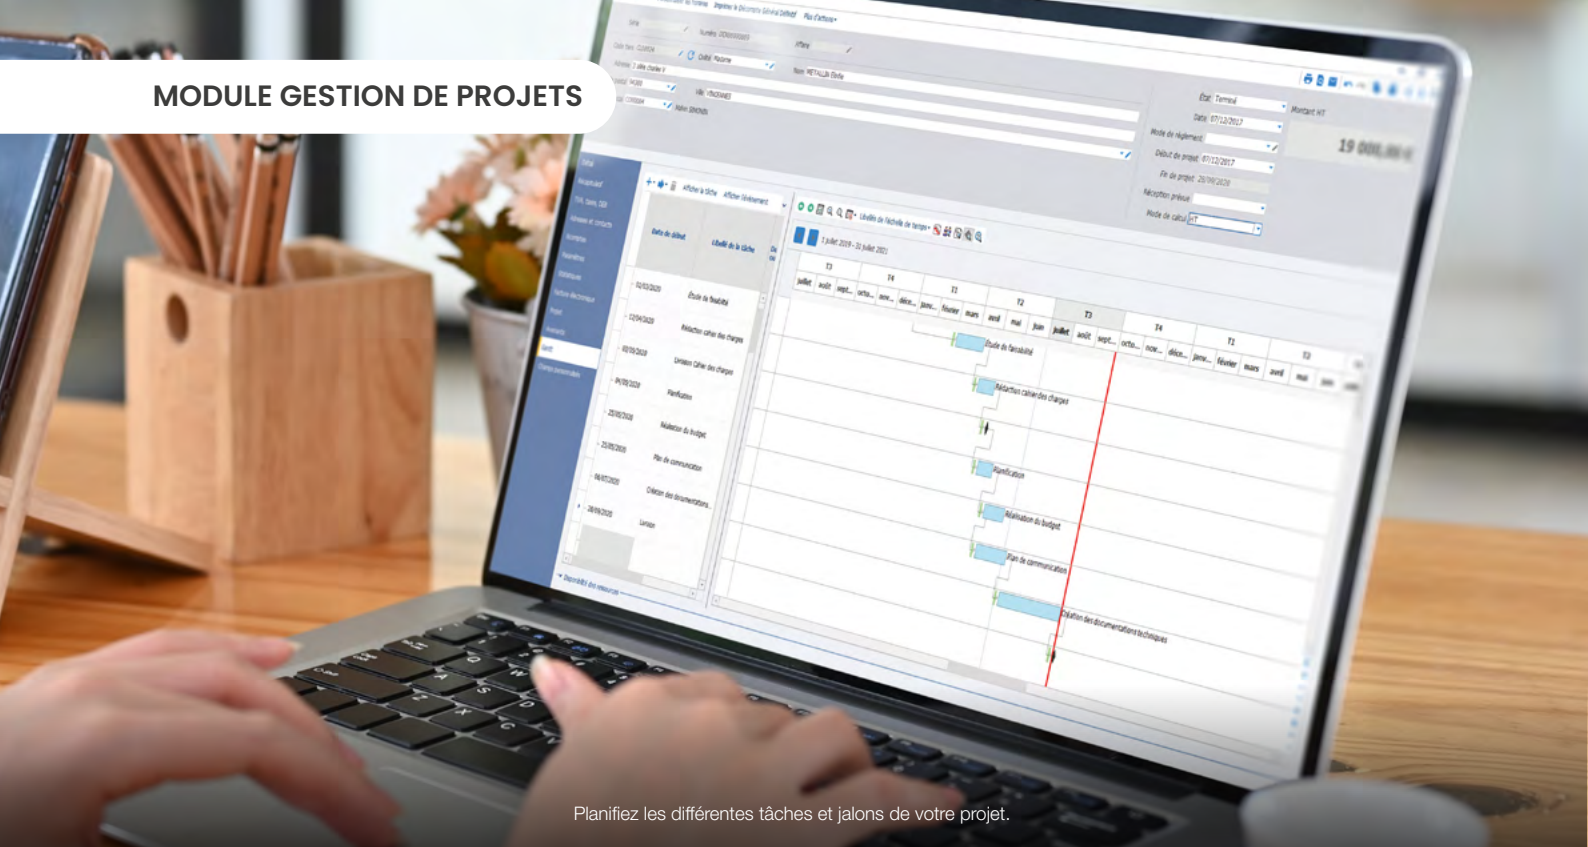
MODULE GESTION DE PROJETS

Planifiez les différentes tâches et jalons de votre projet.

Date de début | Libellé de la tâche

Étude de faisabilité

Rédaction cahier des charges

Planification

Réalisation du budget

Plan de communication

Création des documentations techniques

État Terminé

Montant HT

19 000,00 €

T3 T4 T1 T2 T3 T4 T1 T2

juillet août sept. octo. nov. déce. janv. février mars avril mai juin juillet août sept. octo. nov. déce. janv. février mars avril mai juin